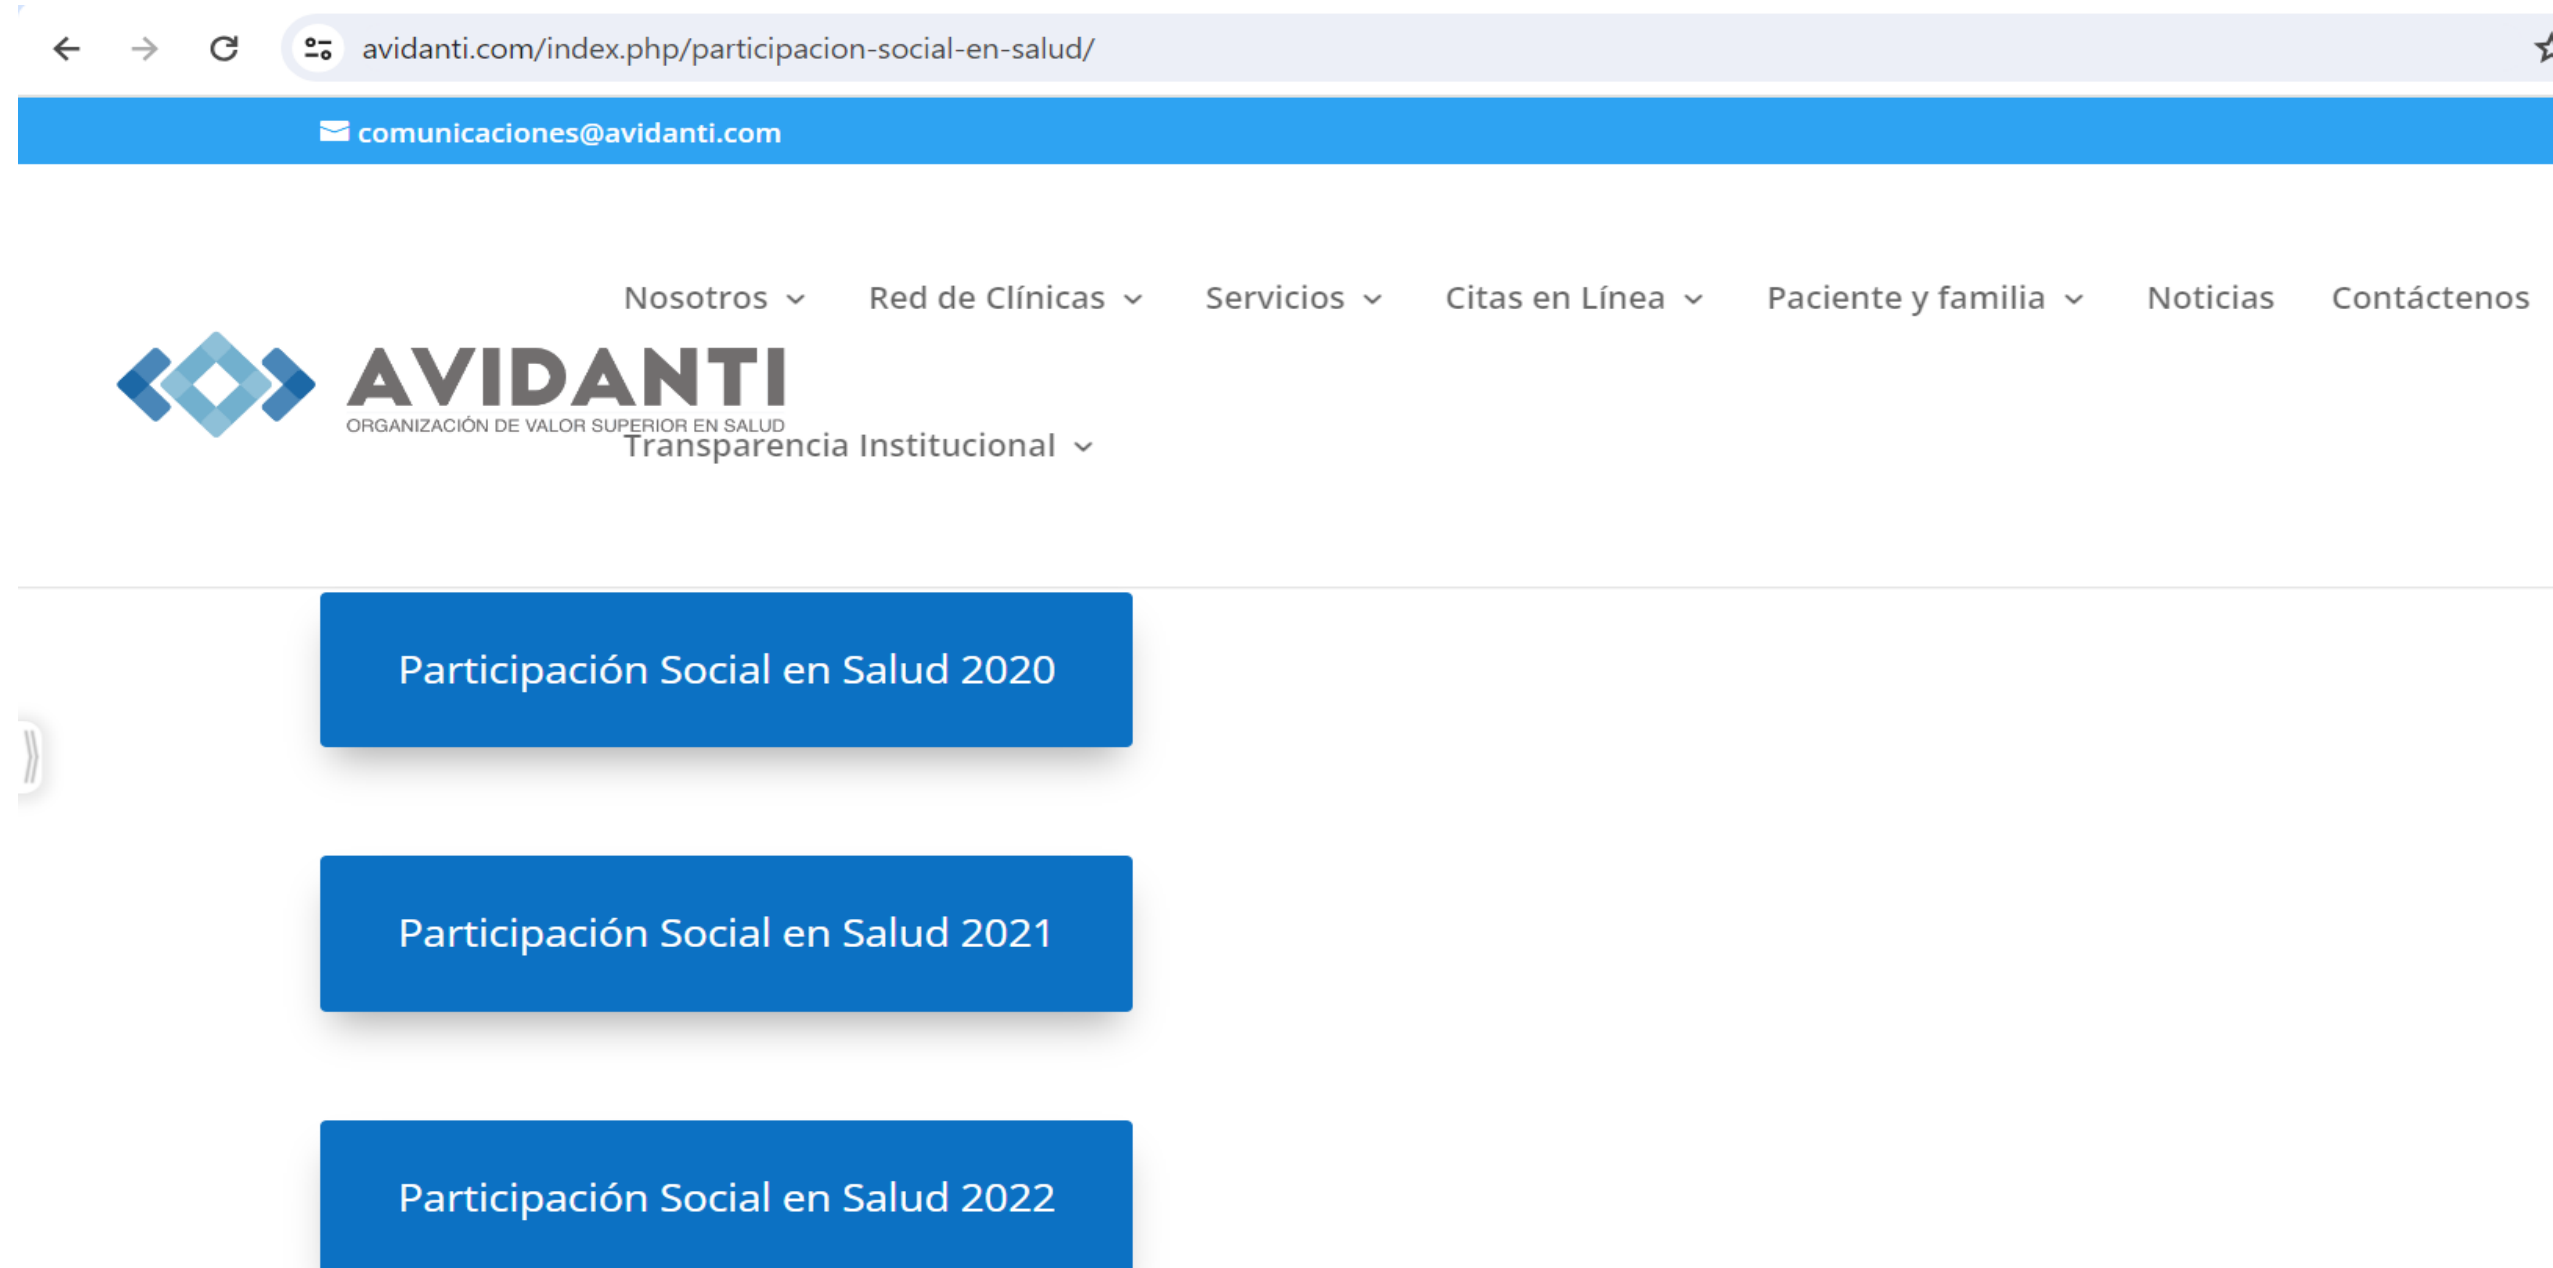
avidanti.com/index.php/participacion-social-en-salud/

comunicaciones@avidanti.com

Nosotros Red de Clínicas Servicios Citas en Línea Paciente y familia Noticias Contáctenos

AVIDANTI
ORGANIZACIÓN DE VALOR SUPERIOR EN SALUD

Transparencia Institucional

Participación Social en Salud 2020

Participación Social en Salud 2021

Participación Social en Salud 2022